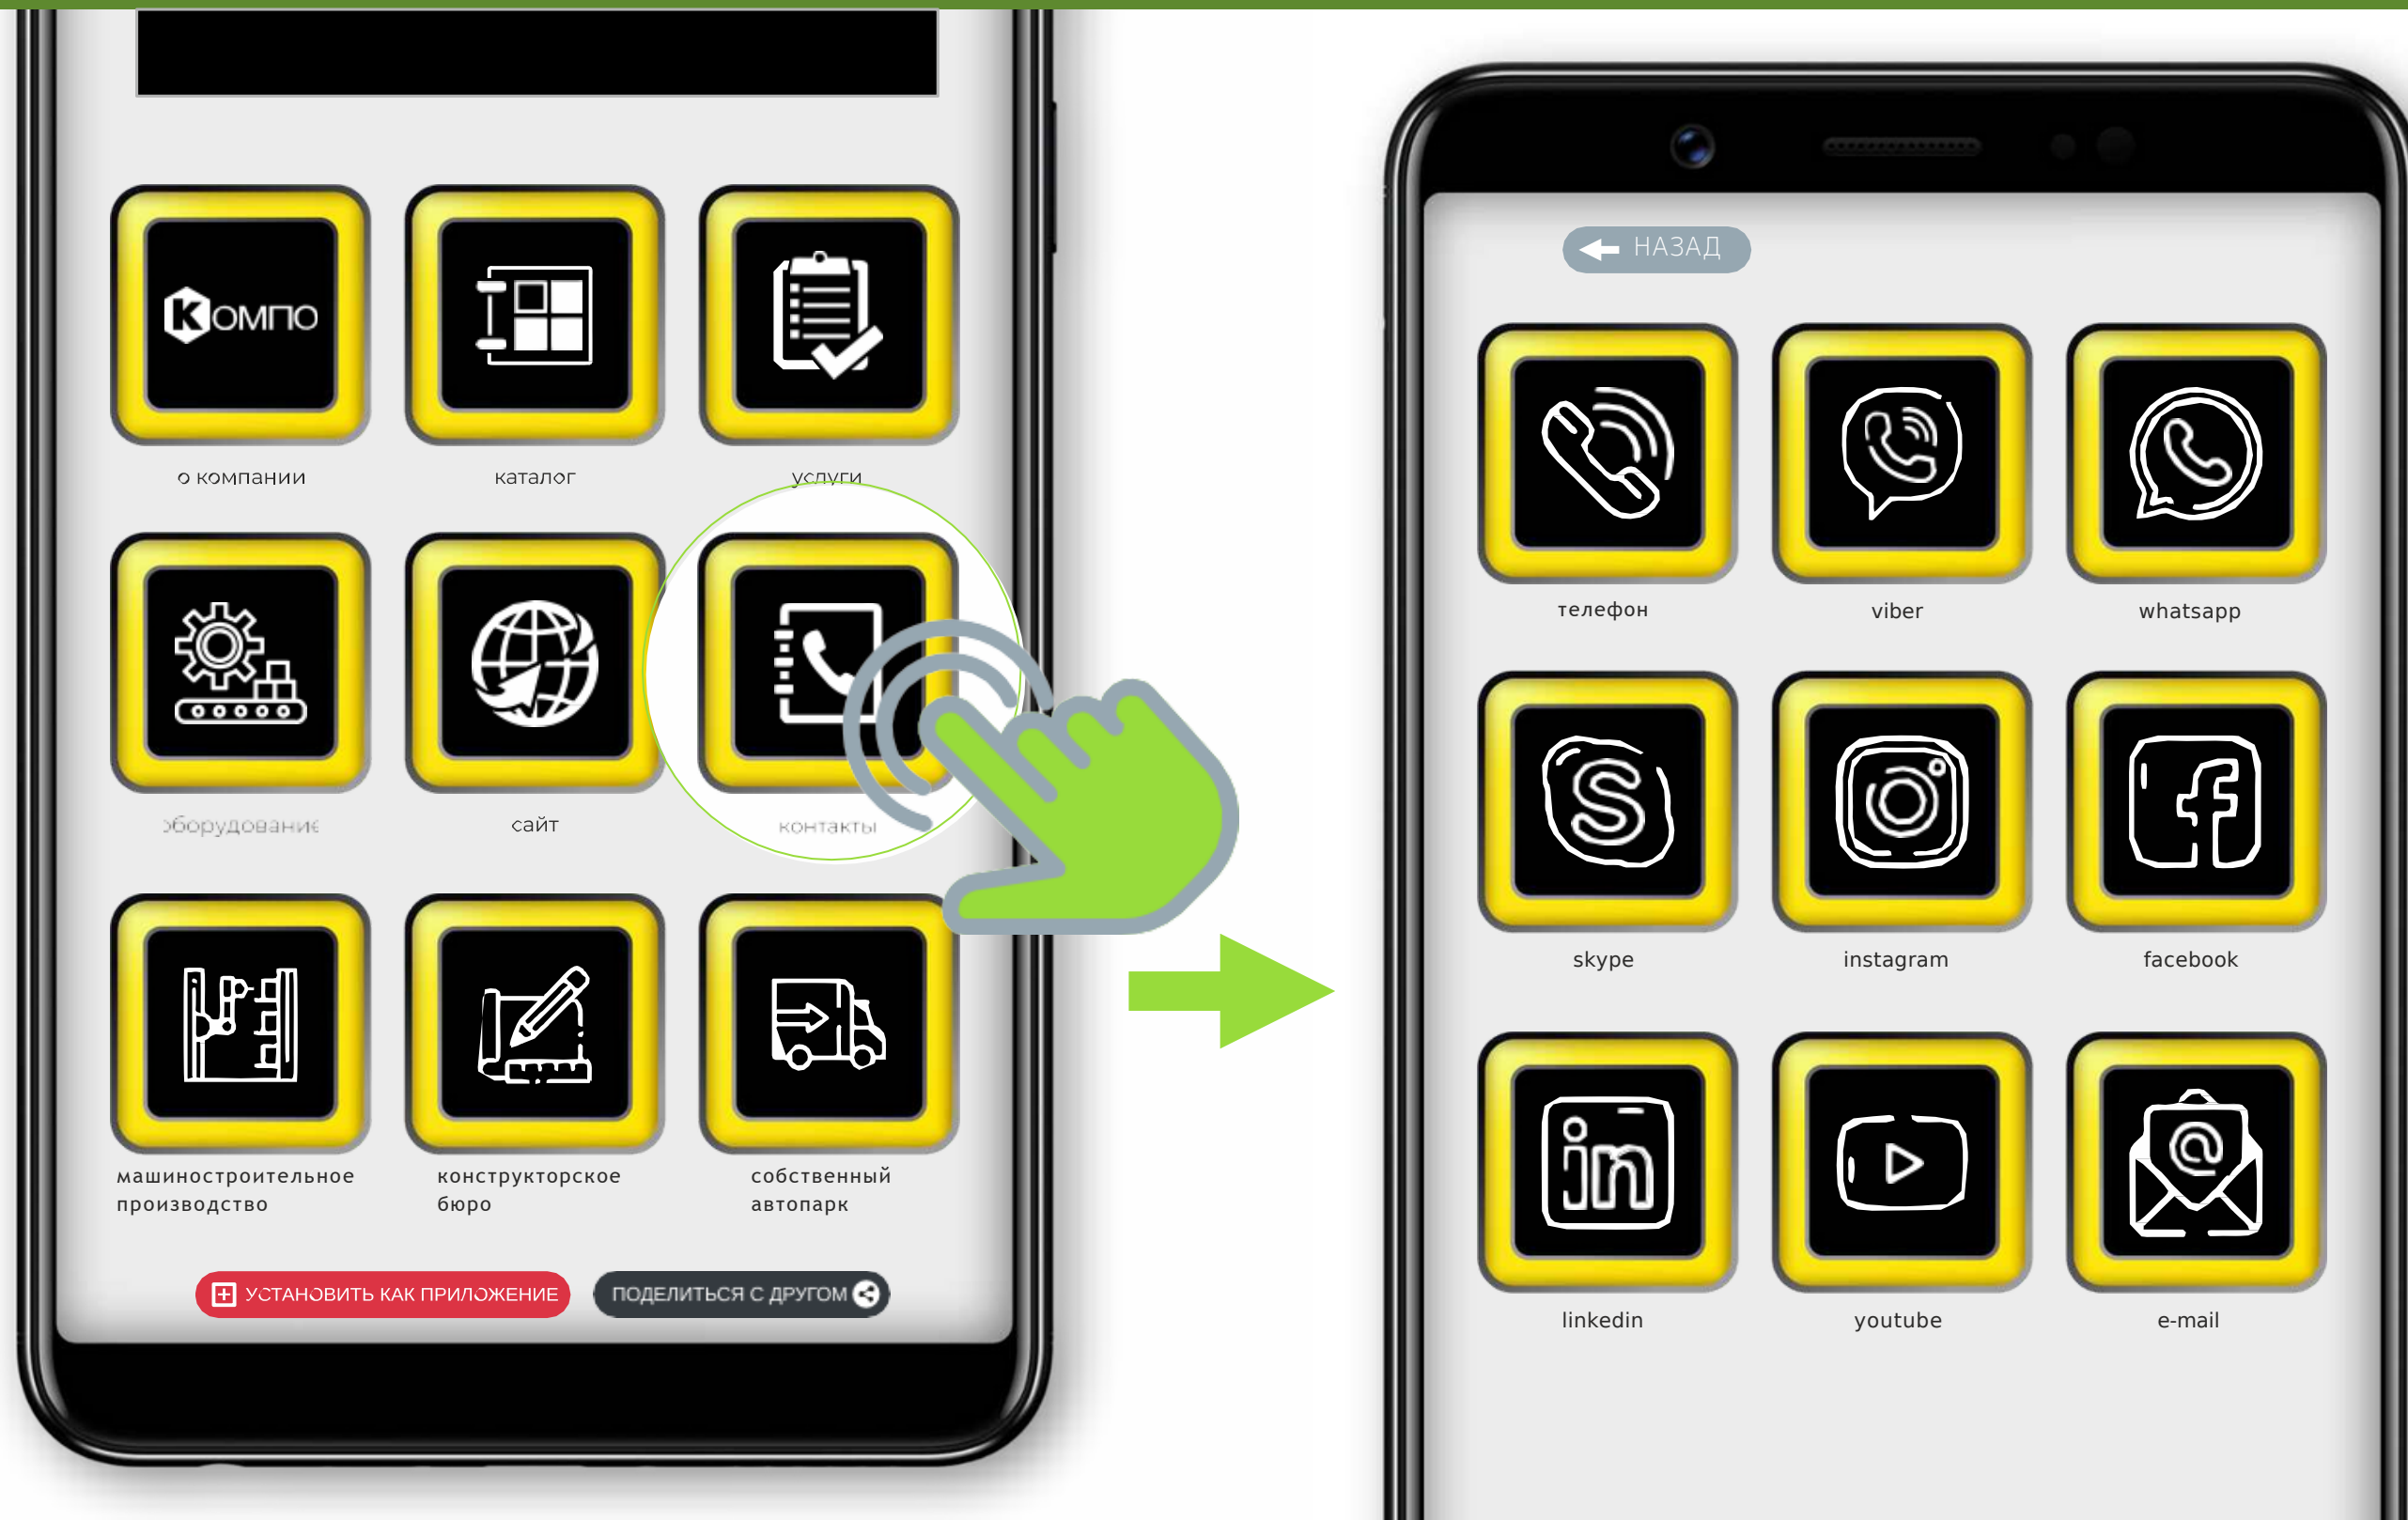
Компо

о компании

каталог

услуги

оборудование

сайт

контакты

машиностроительное производство

конструкторское бюро

собственный автопарк

УСТАНОВИТЬ КАК ПРИЛОЖЕНИЕ

ПОДЕЛИТЬСЯ С ДРУГОМ

НАЗАД

телефон

viber

whatsapp

skype

instagram

facebook

linkedin

youtube

e-mail